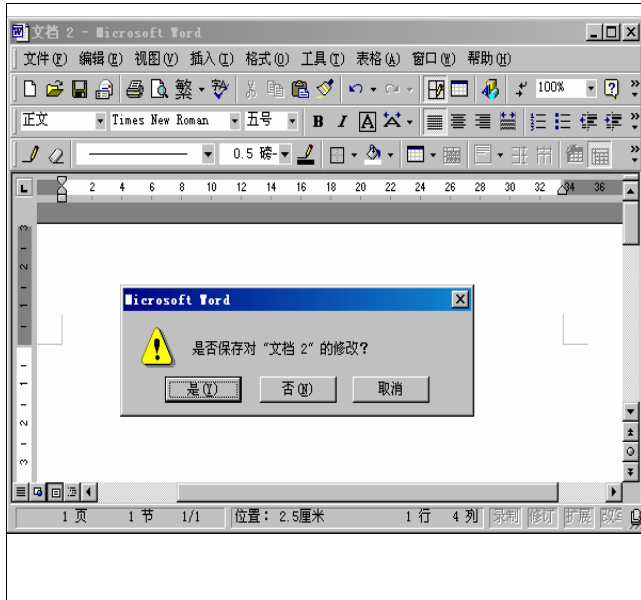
文档 2 - Microsoft Word

文件(F) 编辑(E) 视图(V) 插入(I) 格式(O) 工具(T) 表格(A) 窗口(W) 帮助(H)

繁 100% ?

正文 Times New Roman 五号 B I A

0.5 磅

2 4 6 8 10 12 14 16 18 20 22 24 26 28 30 32 34 36

Microsoft Word

是否保存对“文档 2”的修改?

是(Y) 否(N) 取消

1 页 1 节 1/1 位置: 2.5厘米 1 行 4 列 录制 修订 扩展 改写